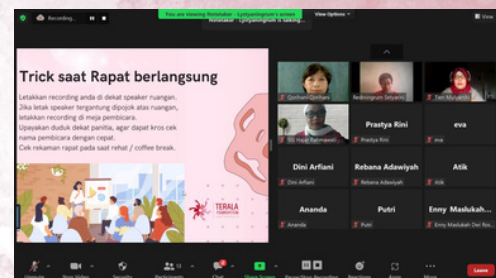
Recording...

You are viewing Notulistar - Lystyaningrum's screen

View Options

Notulistar - Lystyaningrum's screen

View

Trick saat Rapat berlangsung

Letakkan recording anda di dekat speaker ruangan.
Jika letak speaker tergantung dipojok atas ruangan, letakkan recording di meja pembicara.
Upayakan duduk dekat panitia, agar dapat kros cek nama pembicara dengan cepat.
Cek rekaman rapat pada saat rehat / coffee break.

TERALA
FOUNDATION

Qorihani Qorihani

Notulistar - Lystyaningrum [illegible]

Tien Murtafiah

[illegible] Rahmawati

Prastya Rini

Prastya Rini

eva

eva

Dini Arfiani

Dini Arfiani

Rebana Adawiyah

Rebana Adawiyah

Atik

Atik

Ananda

Ananda

Putri

Putri

Enny Maslukah...

Enny Maslukah Dwi Ros...

Unmute

Start Video

Security

Participants

Chat

Share Screen

Pause/Stop Recording

Reactions

Apps

More

Leave